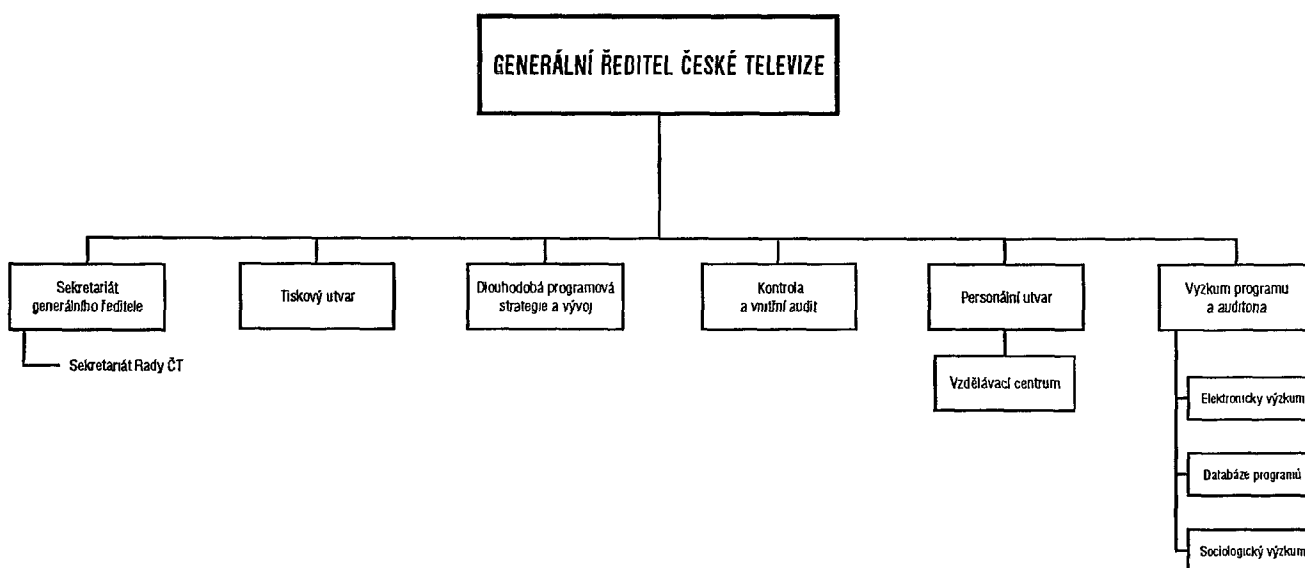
GENERÁLNÍ ŘEDITEL ČESKÉ TELEVIZE

Sekretariát generálního ředitele

Sekretariát Rady ČT

Tiskový utvar

Dlouhodobá programová strategie a vývoj

Kontrola a vnitřní audit

Personální utvar

Vzdělávací centrum

Vyzkum programu a auditona

Elektronický výzkum

Databáze programů

Sociologický výzkum